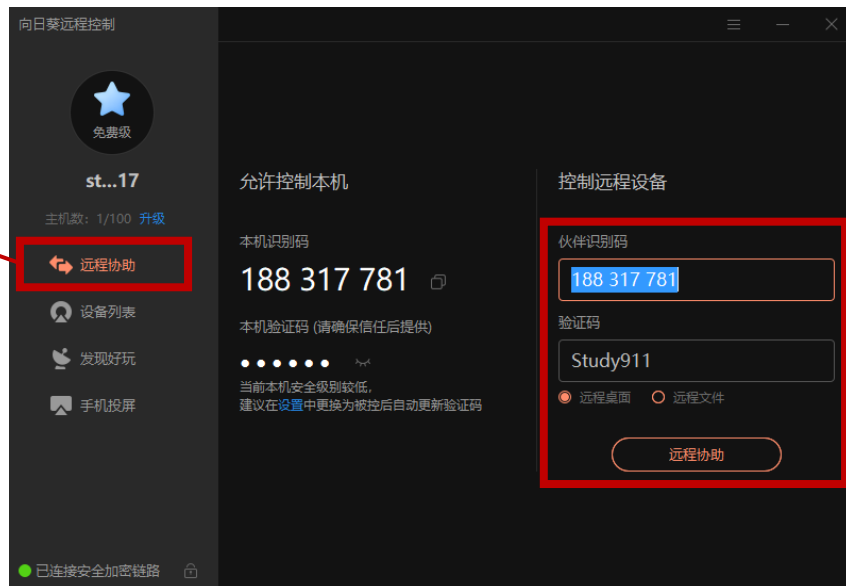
向日葵远程控制

免费级

st...17

主机数：1/100 升级

远程协助

设备列表

发现好玩

手机投屏

已连接安全加密链路

允许控制本机

本机识别码

188 317 781

本机验证码 (请确保信任后提供)

● ● ● ● ● ●

当前本机安全级别较低，
建议在设置中更换为被控后自动更新验证码

控制远程设备

伙伴识别码

188 317 781

验证码

Study911

远程桌面 远程文件

远程协助